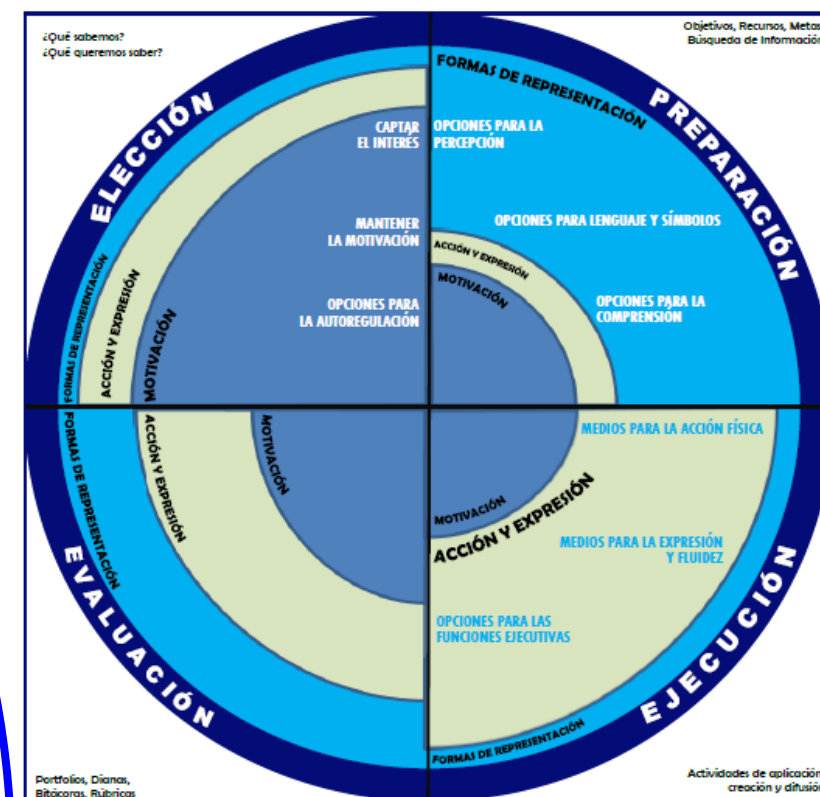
¿Qué sabemos?
¿Qué queremos saber?

Objetivos, Recursos, Metas
Búsqueda de Información

ELECCIÓN

FORMAS DE REPRESENTACIÓN

ACCIÓN Y EXPRESIÓN

MOTIVACIÓN

CAPTAR EL INTERES

MANTENER LA MOTIVACIÓN

OPCIONES PARA LA AUTOREGULACIÓN

PREPARACIÓN

FORMAS DE REPRESENTACIÓN

OPCIONES PARA LA PERCEPCIÓN

OPCIONES PARA LENGUAJE Y SÍMBOLOS

ACCIÓN Y EXPRESIÓN

MOTIVACIÓN

OPCIONES PARA LA COMPRENSIÓN

EVALUACIÓN

FORMAS DE REPRESENTACIÓN

ACCIÓN Y EXPRESIÓN

MOTIVACIÓN

EJECUCIÓN

MEDIOS PARA LA ACCIÓN FÍSICA

MOTIVACIÓN

ACCIÓN Y EXPRESIÓN

MEDIOS PARA LA EXPRESIÓN Y FLUIDEZ

OPCIONES PARA LAS FUNCIONES EJECUTIVAS

FORMAS DE REPRESENTACIÓN

Portfolios, Dianas, Bitácoras, Rúbricas

Actividades de aplicación, creación y difusión